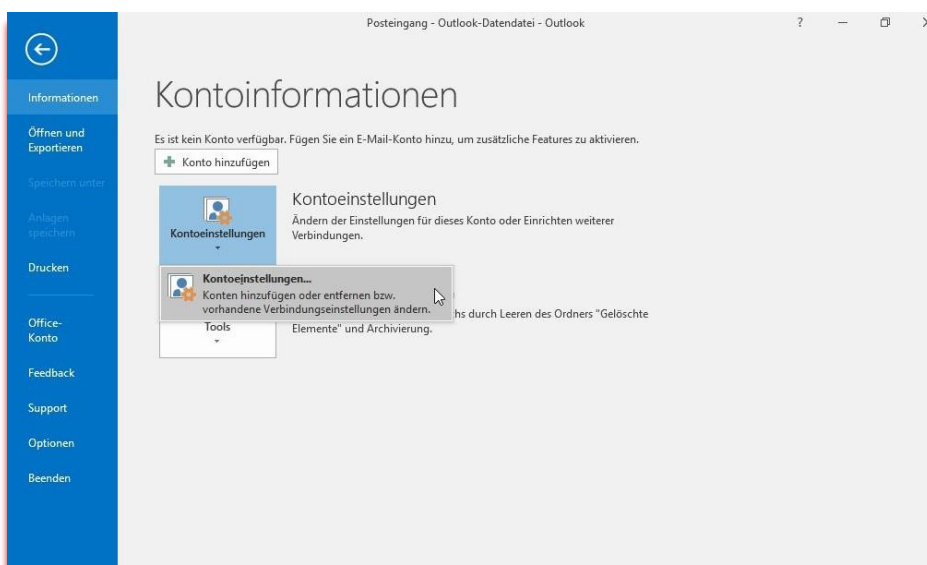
Posteingang - Outlook-Datendatei - Outlook

?

Informationen

Öffnen und Exportieren

Speichern unter

Anlagen speichern

Drucken

Office-Konto

Feedback

Support

Optionen

Beenden

Kontoinformationen

Es ist kein Konto verfügbar. Fügen Sie ein E-Mail-Konto hinzu, um zusätzliche Features zu aktivieren.

Konto hinzufügen

Kontoeinstellungen

Kontoeinstellungen

Ändern der Einstellungen für dieses Konto oder Einrichten weiterer Verbindungen.

Kontoeinstellungen...

Konten hinzufügen oder entfernen bzw. vorhandene Verbindungseinstellungen ändern.

Tools

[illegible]hs durch Leeren des Ordners "Gelöschte Elemente" und Archivierung.